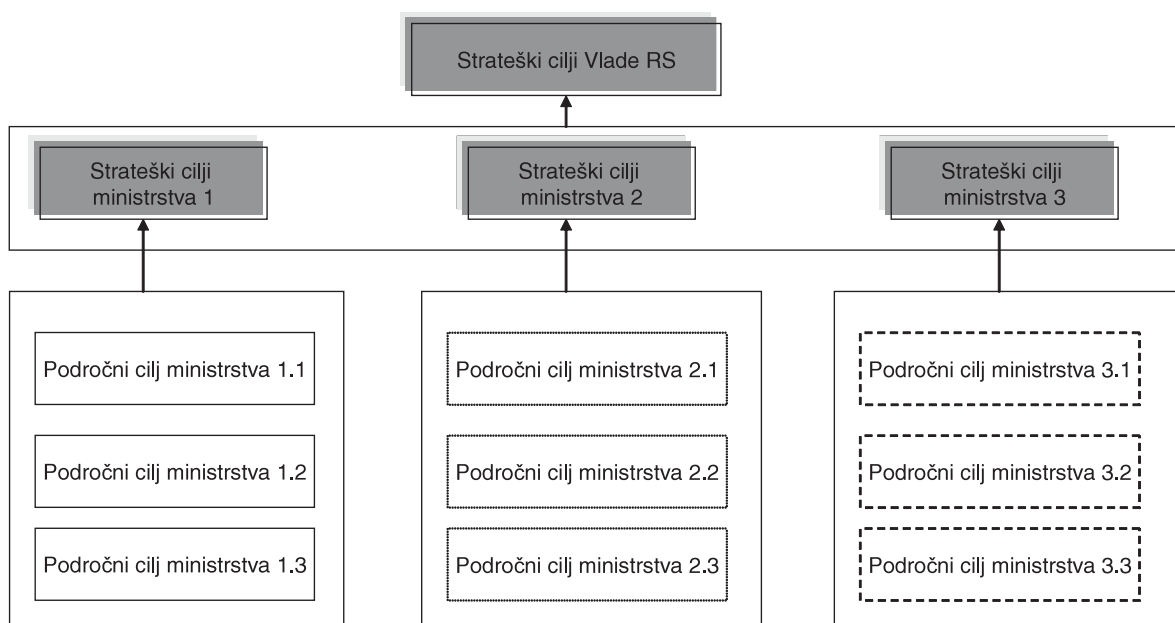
Strateški cilji Vlade RS

Strateški cilji ministrstva 1

Strateški cilji ministrstva 2

Strateški cilji ministrstva 3

Področni cilj ministrstva 1.1

Področni cilj ministrstva 1.2

Področni cilj ministrstva 1.3

Področni cilj ministrstva 2.1

Področni cilj ministrstva 2.2

Področni cilj ministrstva 2.3

Področni cilj ministrstva 3.1

Področni cilj ministrstva 3.2

Področni cilj ministrstva 3.3